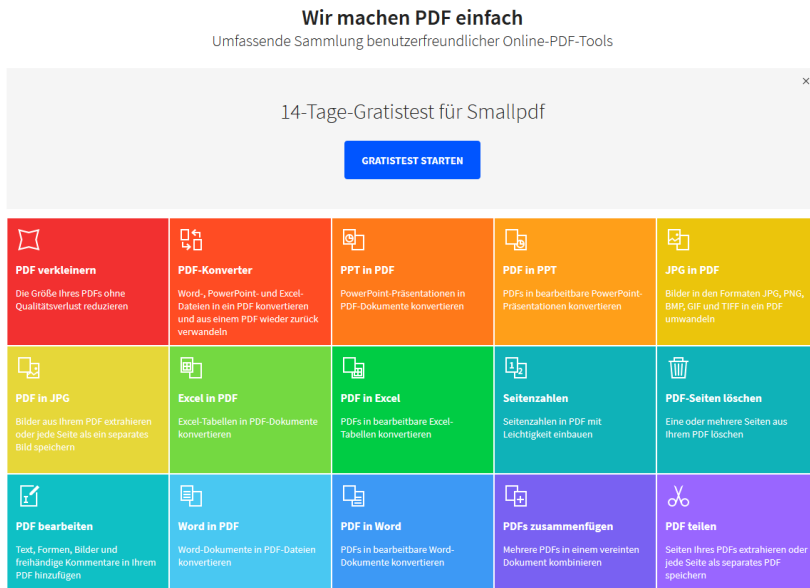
Wir machen PDF einfach

Umfassende Sammlung benutzerfreundlicher Online-PDF-Tools

×

14-Tage-Gratistest für Smallpdf

GRATISTEST STARTEN

PDF verkleinern

Die Größe Ihres PDFs ohne Qualitätsverlust reduzieren

PDF-Konverter

Word-, PowerPoint- und Excel-Dateien in ein PDF konvertieren und aus einem PDF wieder zurück verwandeln

PPT in PDF

PowerPoint-Präsentationen in PDF-Dokumente konvertieren

PDF in PPT

PDFs in bearbeitbare PowerPoint-Präsentationen konvertieren

JPG in PDF

Bilder in den Formaten JPG, PNG, BMP, GIF und TIFF in ein PDF umwandeln

PDF in JPG

Bilder aus Ihrem PDF extrahieren oder jede Seite als ein separates Bild speichern

Excel in PDF

Excel-Tabellen in PDF-Dokumente konvertieren

PDF in Excel

PDFs in bearbeitbare Excel-Tabellen konvertieren

Seitenzahlen

Seitenzahlen in PDF mit Leichtigkeit einbauen

PDF-Seiten löschen

Eine oder mehrere Seiten aus Ihrem PDF löschen

PDF bearbeiten

Text, Formen, Bilder und freihändige Kommentare in Ihrem PDF hinzufügen

Word in PDF

Word-Dokumente in PDF-Dateien konvertieren

PDF in Word

PDFs in bearbeitbare Word-Dokumente konvertieren

PDFs zusammenfügen

Mehrere PDFs in einem vereinten Dokument kombinieren

PDF teilen

Seiten Ihres PDFs extrahieren oder jede Seite als separates PDF speichern